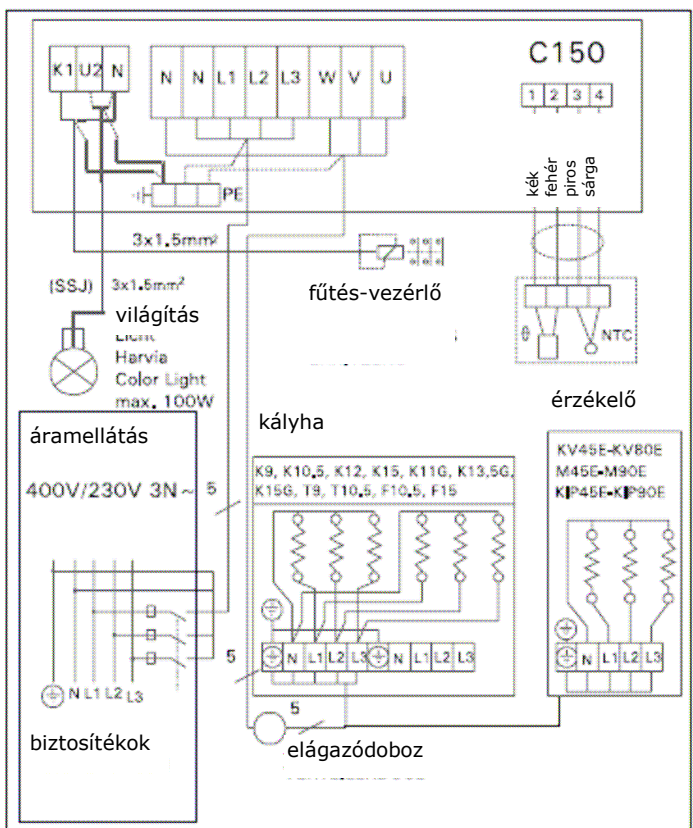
K1 U2 N

N N L1 L2 L3 W V U

C150

1 2 3 4

PE

kék fehér piros sárga

3x1,5mm²

(SSJ) 3x1,5mm²

világítás

Light Harvia Color Light max. 100W

fűtés-vezérlő

NTC

érzékelő

áramellátás

400V/230V 3N~ 5

kályha

K9, K10,5, K12, K15, K11G, K13,5G, K15G, T9, T10,5, F10,5, F15

KV45E-KV80E M45E-M90E KIP45E-KIP90E

N L1 L2 L3 N L1 L2 L3

N L1 L2 L3

5

N L1 L2 L3

5

biztosítékok

elágazódoboz